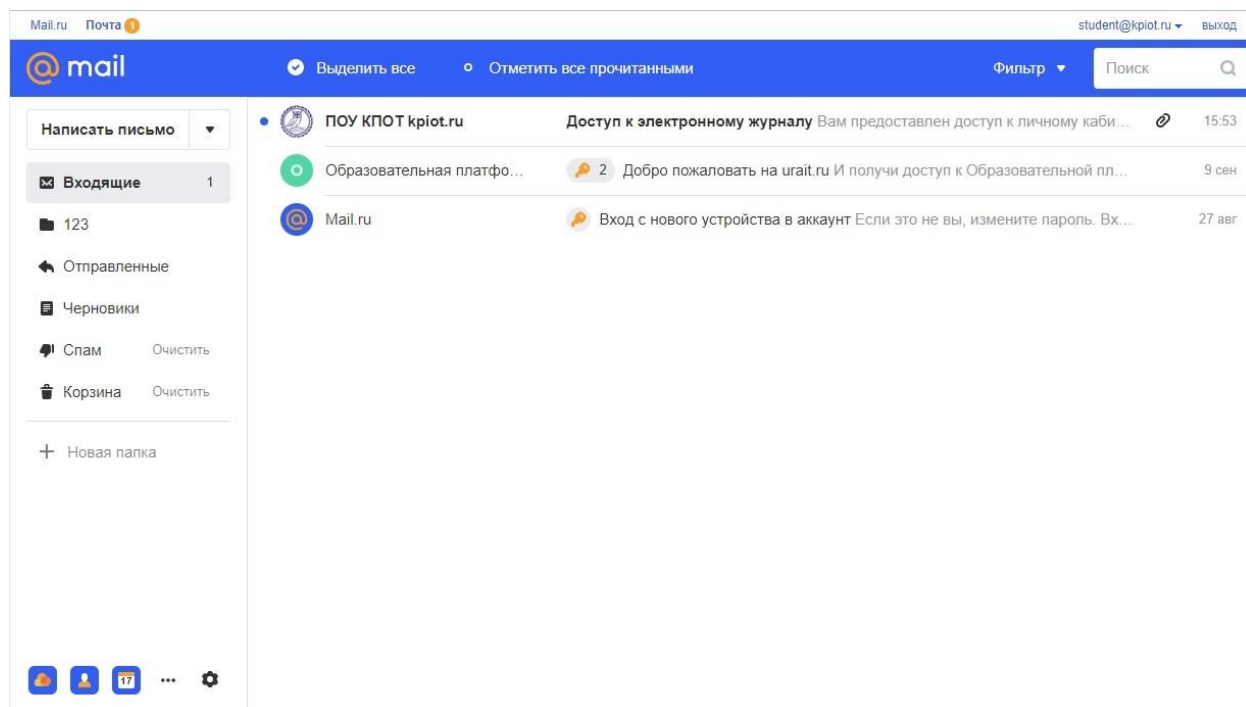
Mail.ru Почта 1

student@kpiot.ru выход

@mail

Выделить все

Отметить все прочитанными

Фильтр

Поиск

Написать письмо

Входящие 1

123

Отправленные

Черновики

Спам Очистить

Корзина Очистить

+ Новая папка

17

ПОУ КПОТ kpiot.ru

Доступ к электронному журналу Вам предоставлен доступ к личному каби...

15:53

О

Образовательная платфо...

2 Добро пожаловать на urait.ru И получи доступ к Образовательной пл...

9 сен

Mail.ru

Вход с нового устройства в аккаунт Если это не вы, измените пароль. Вх...

27 авг